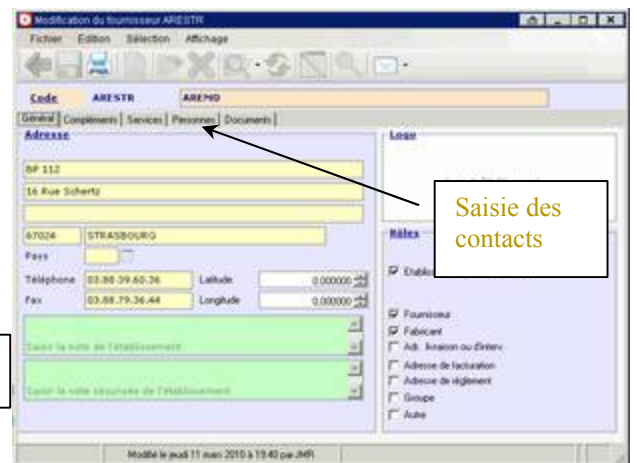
Modification du fournisseur ARESTR

Fichier Edition Sélection Affichage

Code ARESTR AREMO

Général | Compléments | Services | Personnes | Documents

Adresse

BP 112

16 Rue Schertz

67024 STRASBOURG

Pays

Téléphone 03.88.39.60.36 Latitude 0,000000

Fax 03.88.79.36.44 Longitude 0,000000

Saisir la note de l'établissement

Saisir la note sécurisée de l'établissement

Logo

Saisie des contacts

Rôles

Etablis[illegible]

Fournisseur

Fabricant

Adr. livraison ou d'interv.

Adresse de facturation

Adresse de règlement

Groupe

Autre

Modifié le jeudi 11 mars 2010 à 15:40 par JMR